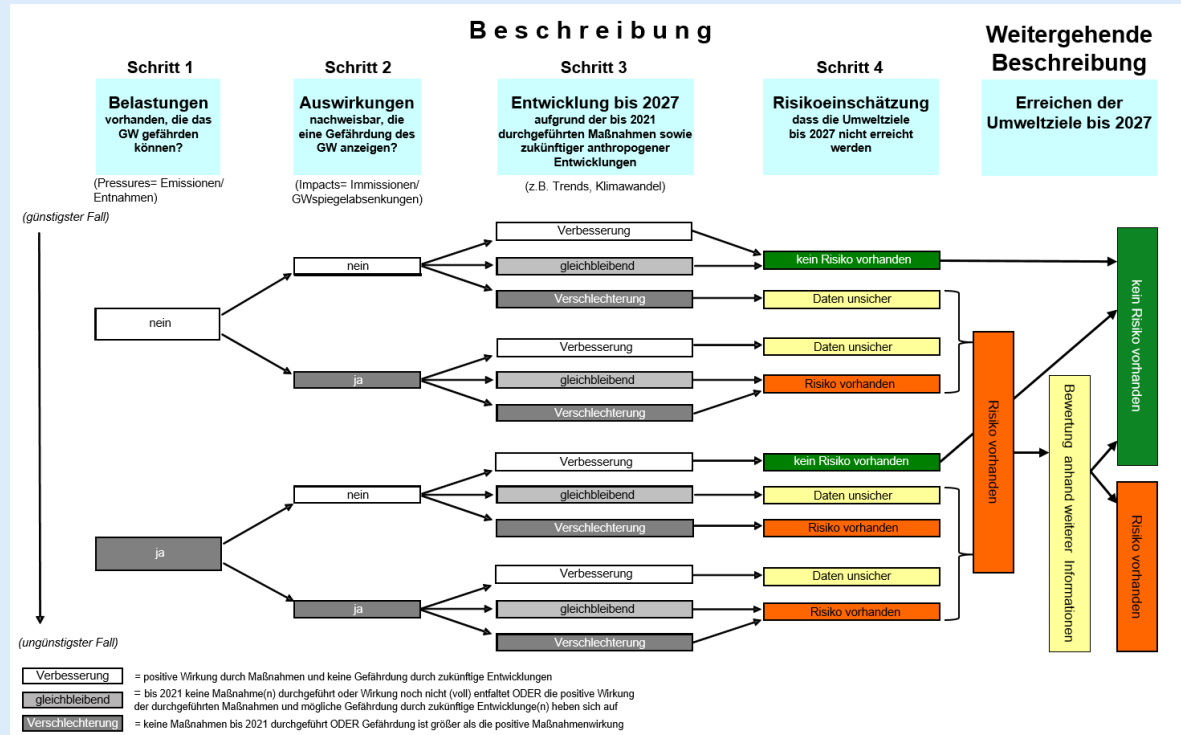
Beschreibung

Weitergehende Beschreibung

Schritt 1

Belastungen vorhanden, die das GW gefährden können?

(Pressures= Emissionen/ Entnahmen)

Schritt 2

Auswirkungen nachweisbar, die eine Gefährdung des GW anzeigen?

(Impacts= Immissionen/ GWspiegelabsenkungen)

Schritt 3

Entwicklung bis 2027 aufgrund der bis 2021 durchgeführten Maßnahmen sowie zukünftiger anthropogener Entwicklungen

(z.B. Trends, Klimawandel)

Schritt 4

Risikoeinschätzung dass die Umweltziele bis 2027 nicht erreicht werden

Erreichen der Umweltziele bis 2027

(günstigster Fall)

nein

nein

Verbesserung

gleichbleibend

Verschlechterung

kein Risiko vorhanden

Daten unsicher

ja

Verbesserung

gleichbleibend

Verschlechterung

Daten unsicher

Risiko vorhanden

ja

nein

Verbesserung

gleichbleibend

Verschlechterung

kein Risiko vorhanden

Daten unsicher

Risiko vorhanden

ja

Verbesserung

gleichbleibend

Verschlechterung

Daten unsicher

Risiko vorhanden

Risiko vorhanden

Bewertung anhand weiterer Informationen

kein Risiko vorhanden

Risiko vorhanden

(ungünstigster Fall)

Verbesserung = positive Wirkung durch Maßnahmen und keine Gefährdung durch zukünftige Entwicklungen

gleichbleibend = bis 2021 keine Maßnahme(n) durchgeführt oder Wirkung noch nicht (voll) entfaltet ODER die positive Wirkung der durchgeführten Maßnahmen und mögliche Gefährdung durch zukünftige Entwicklunge(n) heben sich auf

Verschlechterung = keine Maßnahmen bis 2021 durchgeführt ODER Gefährdung ist größer als die positive Maßnahmenwirkung